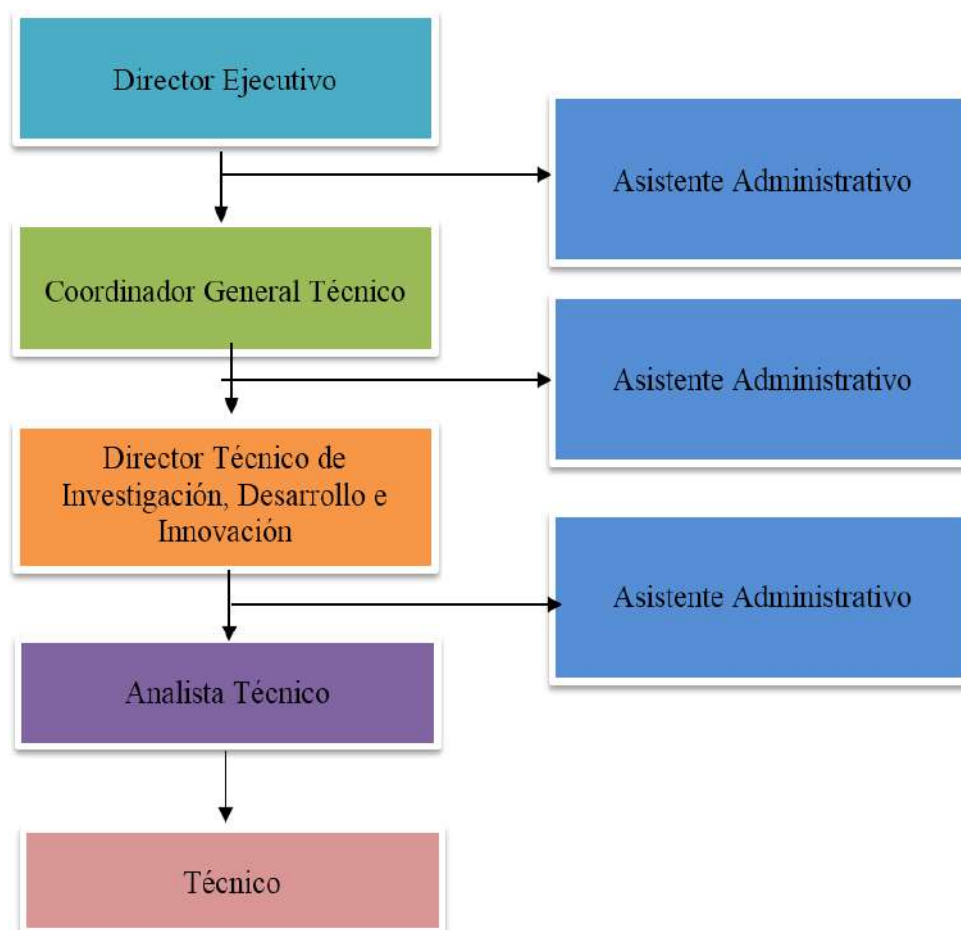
Director Ejecutivo

Asistente Administrativo

Coordinador General Técnico

Asistente Administrativo

Director Técnico de Investigación, Desarrollo e Innovación

Asistente Administrativo

Analista Técnico

Técnico